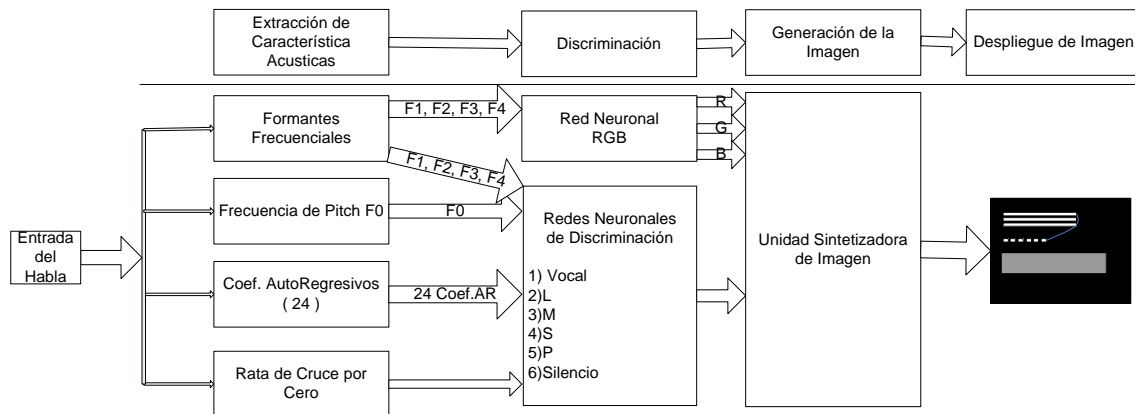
Extracción de Característica Acusticas

Discriminación

Generación de la Imagen

Despliegue de Imagen

Formantes Frecuenciales

F1, F2, F3, F4

Red Neuronal RGB

R

G

B

F1, F2, F3, F4

Frecuencia de Pitch F0

F0

Redes Neuronales de Discriminación

Entrada del Habla

Unidad Sintetizadora de Imagen

Coef. AutoRegresivos ( 24 )

24 Coef.AR

1) Vocal
2)L
3)M
4)S
5)P
6)Silencio

Rata de Cruce por Cero